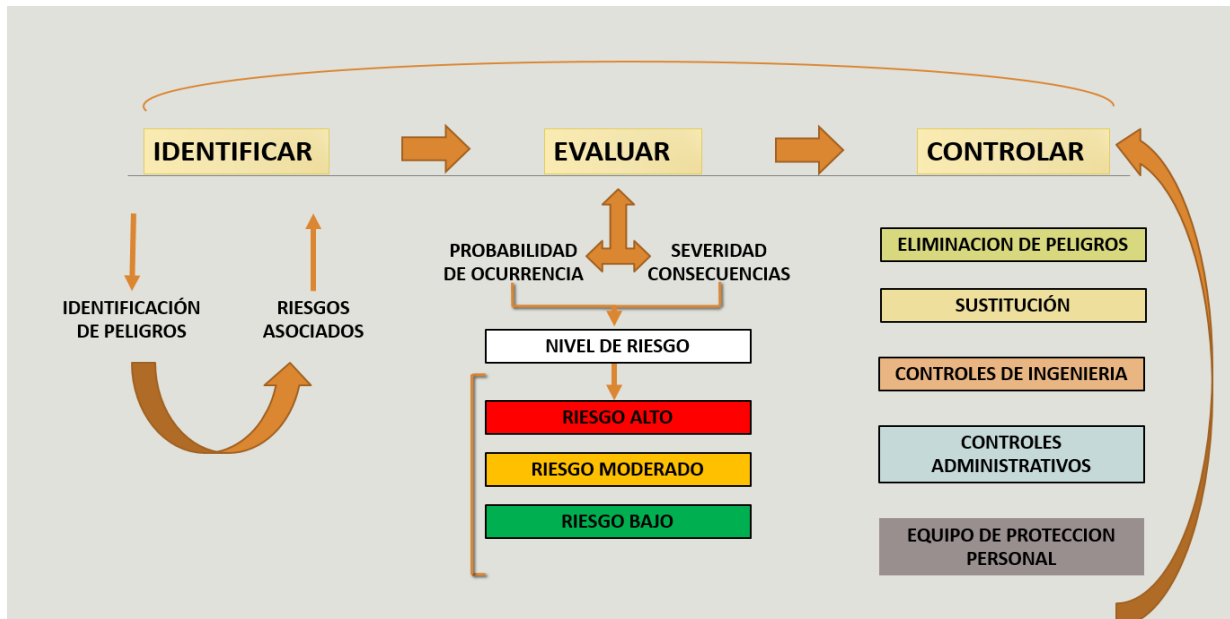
IDENTIFICAR

EVALUAR

CONTROLAR

IDENTIFICACIÓN DE PELIGROS

RIESGOS ASOCIADOS

PROBABILIDAD DE OCURRENCIA

SEVERIDAD CONSECUENCIAS

NIVEL DE RIESGO

RIESGO ALTO

RIESGO MODERADO

RIESGO BAJO

ELIMINACION DE PELIGROS

SUSTITUCIÓN

CONTROLES DE INGENIERIA

CONTROLES ADMINISTRATIVOS

EQUIPO DE PROTECCION PERSONAL